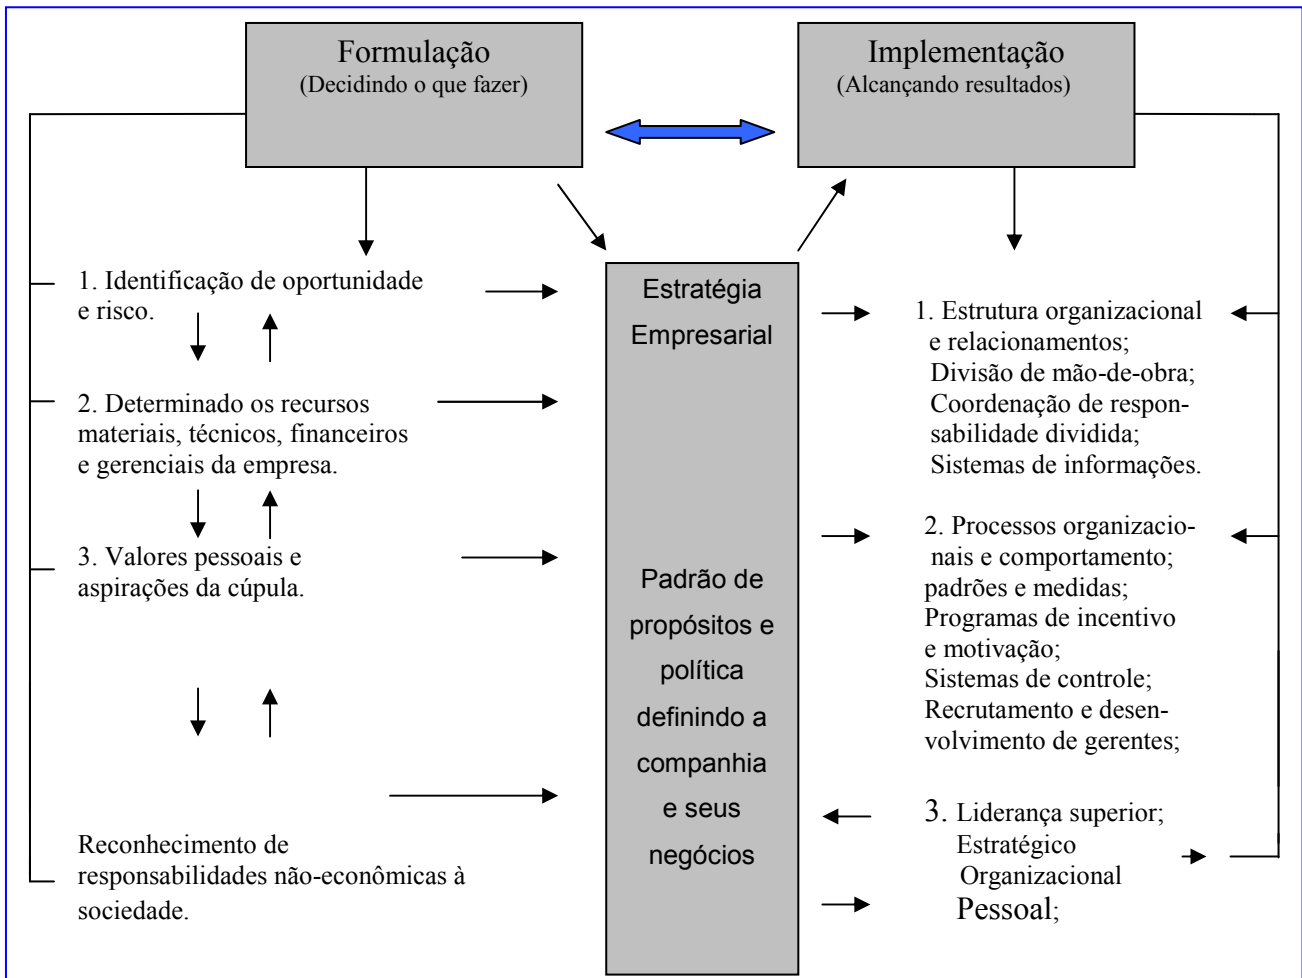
Formulação
(Decidindo o que fazer)

Implementação
(Alcançando resultados)

1. Identificação de oportunidade e risco.

2. Determinado os recursos materiais, técnicos, financeiros e gerenciais da empresa.

3. Valores pessoais e aspirações da cúpula.

Reconhecimento de responsabilidades não-econômicas à sociedade.

Estratégia Empresarial

Padrão de propósitos e política definindo a companhia e seus negócios

1. Estrutura organizacional e relacionamentos;
Divisão de mão-de-obra;
Coordenação de responsabilidade dividida;
Sistemas de informações.

2. Processos organizacionais e comportamento;
padrões e medidas;
Programas de incentivo e motivação;
Sistemas de controle;
Recrutamento e desenvolvimento de gerentes;

3. Liderança superior;
Estratégico
Organizacional
Pessoal;